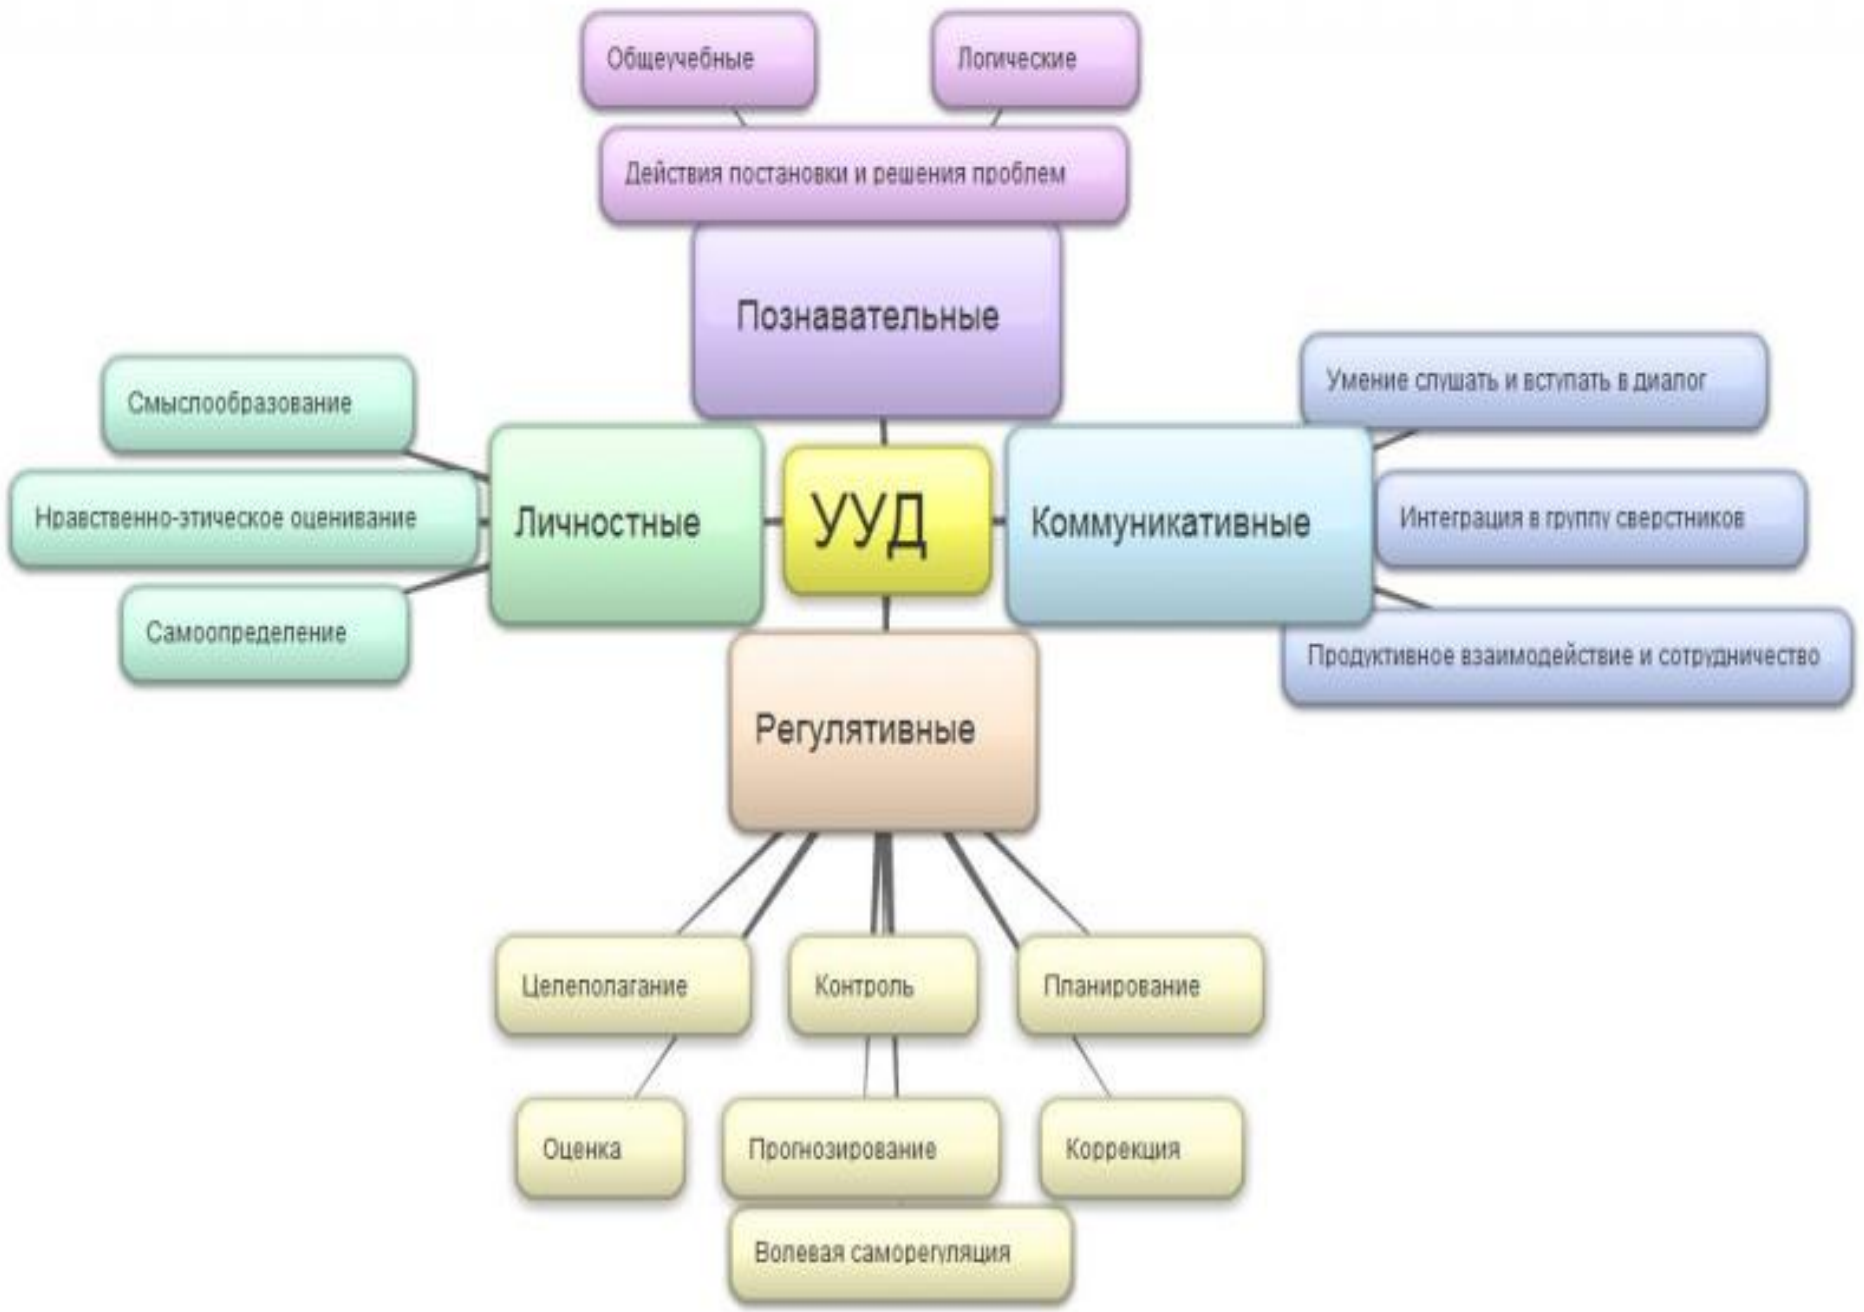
Общеучебные

Логические

Действия постановки и решения проблем

Познавательные

Смыслообразование

Нравственно-этическое оценивание

Самоопределение

Личностные

УУД

Коммуникативные

Умение слушать и вступать в диалог

Интеграция в группу сверстников

Продуктивное взаимодействие и сотрудничество

Регулятивные

Целеполагание

Контроль

Планирование

Оценка

Прогнозирование

Коррекция

Волевая саморегуляция